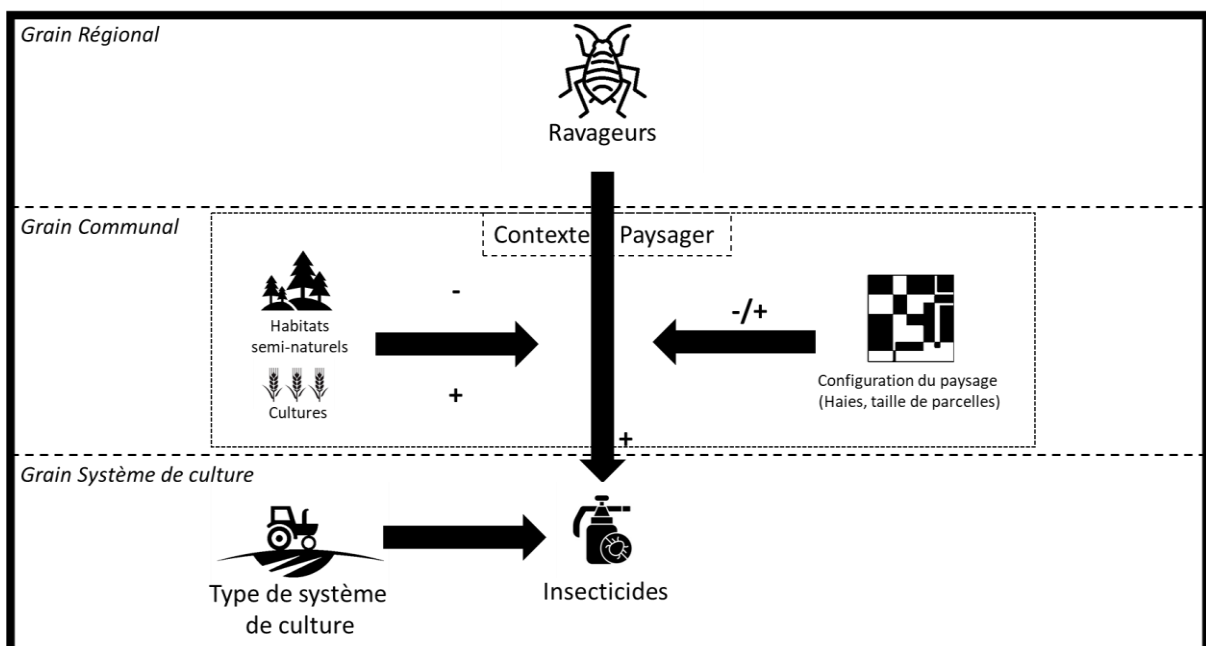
Grain Régional

Ravageurs

Grain Communal

Contexte Paysager

Habitats semi-naturels

Cultures

-

+

-/+

Configuration du paysage (Haies, taille de parcelles)

+

Grain Système de culture

Type de système de culture

Insecticides